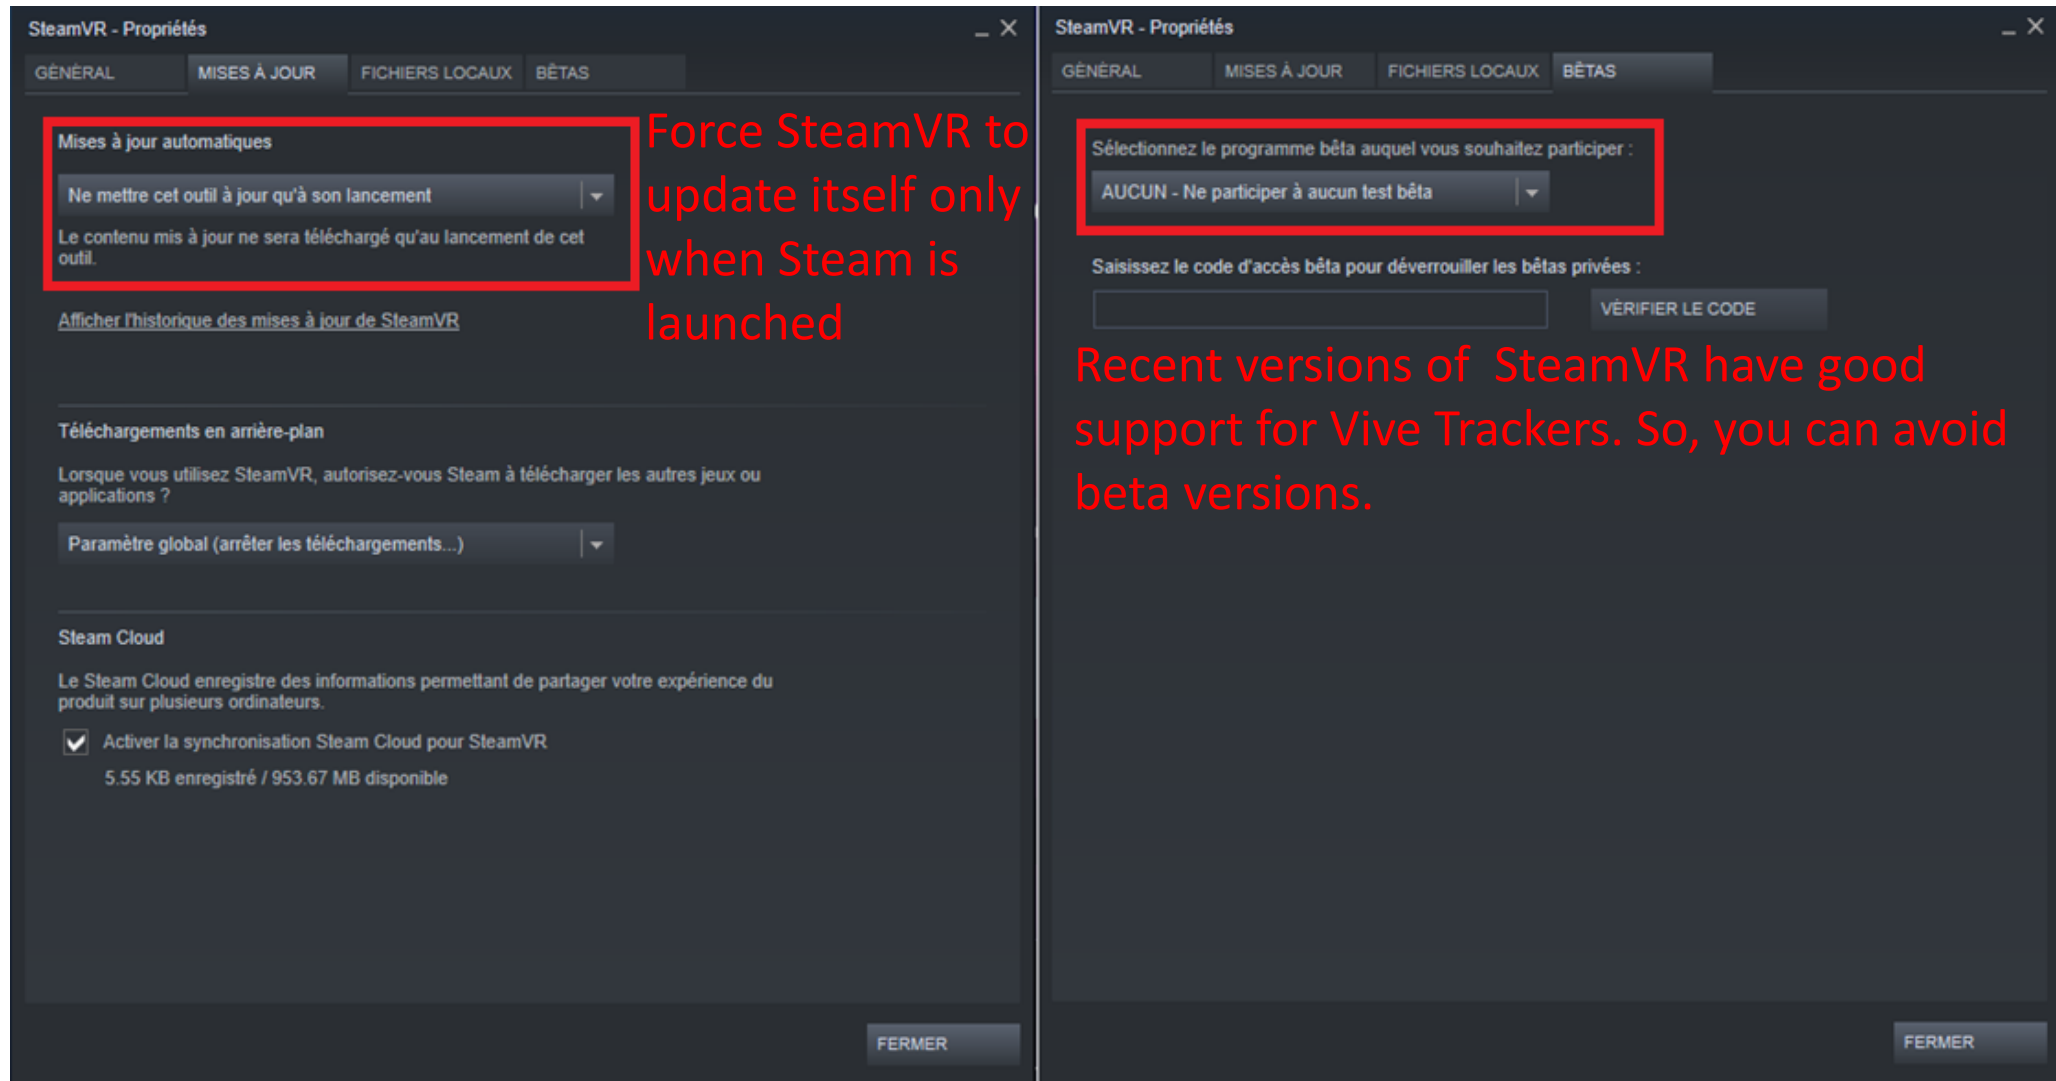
SteamVR - Propriétés

GÉNÉRAL MISES À JOUR FICHIERS LOCAUX BÊTAS

Mises à jour automatiques

Ne mettre cet outil à jour qu'à son lancement

Le contenu mis à jour ne sera téléchargé qu'au lancement de cet outil.

Force SteamVR to update itself only when Steam is launched

Afficher l'historique des mises à jour de SteamVR

Téléchargements en arrière-plan

Lorsque vous utilisez SteamVR, autorisez-vous Steam à télécharger les autres jeux ou applications ?

Paramètre global (arrêter les téléchargements...)

Steam Cloud

Le Steam Cloud enregistre des informations permettant de partager votre expérience du produit sur plusieurs ordinateurs.

Activer la synchronisation Steam Cloud pour SteamVR

5.55 KB enregistré / 953.67 MB disponible

FERMER

SteamVR - Propriétés

GÉNÉRAL MISES À JOUR FICHIERS LOCAUX BÊTAS

Sélectionnez le programme bêta auquel vous souhaitez participer :

AUCUN - Ne participer à aucun test bêta

Saisissez le code d'accès bêta pour déverrouiller les bêtas privées :

VÉRIFIER LE CODE

Recent versions of SteamVR have good support for Vive Trackers. So, you can avoid beta versions.

FERMER